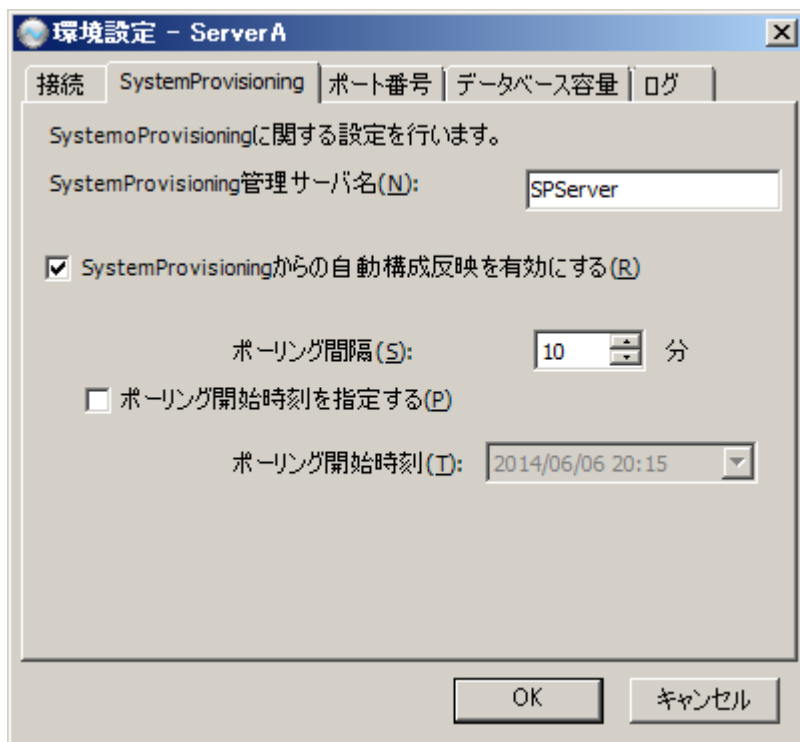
環境設定 - ServerA

接続 | SystemProvisioning | ポート番号 | データベース容量 | ログ

SystemoProvisioningに関する設定を行います。

SystemProvisioning管理サーバ名(N): SPServer

☑ SystemProvisioningからの自動構成反映を有効にする(R)

ポーリング間隔(S): 10 分

☐ ポーリング開始時刻を指定する(P)

ポーリング開始時刻(T): 2014/06/06 20:15

OK キャンセル